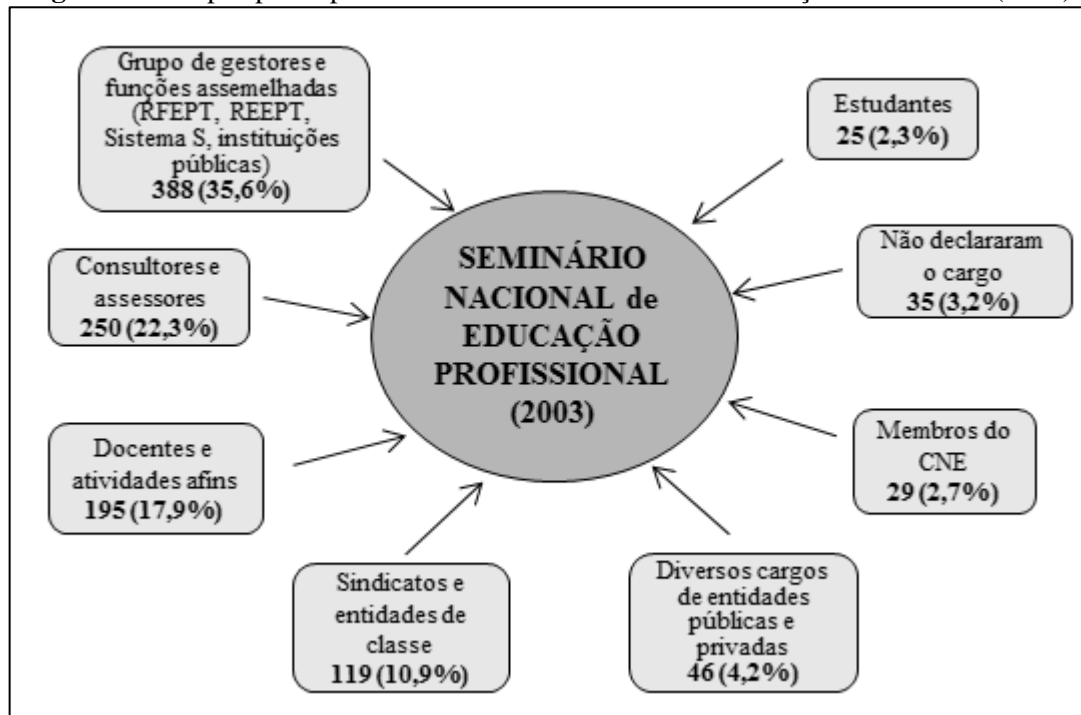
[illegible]

Grupo de gestores e funções assemelhadas (RFEPT, REEPT, Sistema S, instituições públicas)
**388 (35,6%)**

Estudantes
**25 (2,3%)**

Consultores e assessores
**250 (22,3%)**

**SEMINÁRIO NACIONAL de EDUCAÇÃO PROFISSIONAL (2003)**

Não declararam o cargo
**35 (3,2%)**

Docentes e atividades afins
**195 (17,9%)**

Membros do CNE
**29 (2,7%)**

Sindicatos e entidades de classe
**119 (10,9%)**

Diversos cargos de entidades públicas e privadas
**46 (4,2%)**